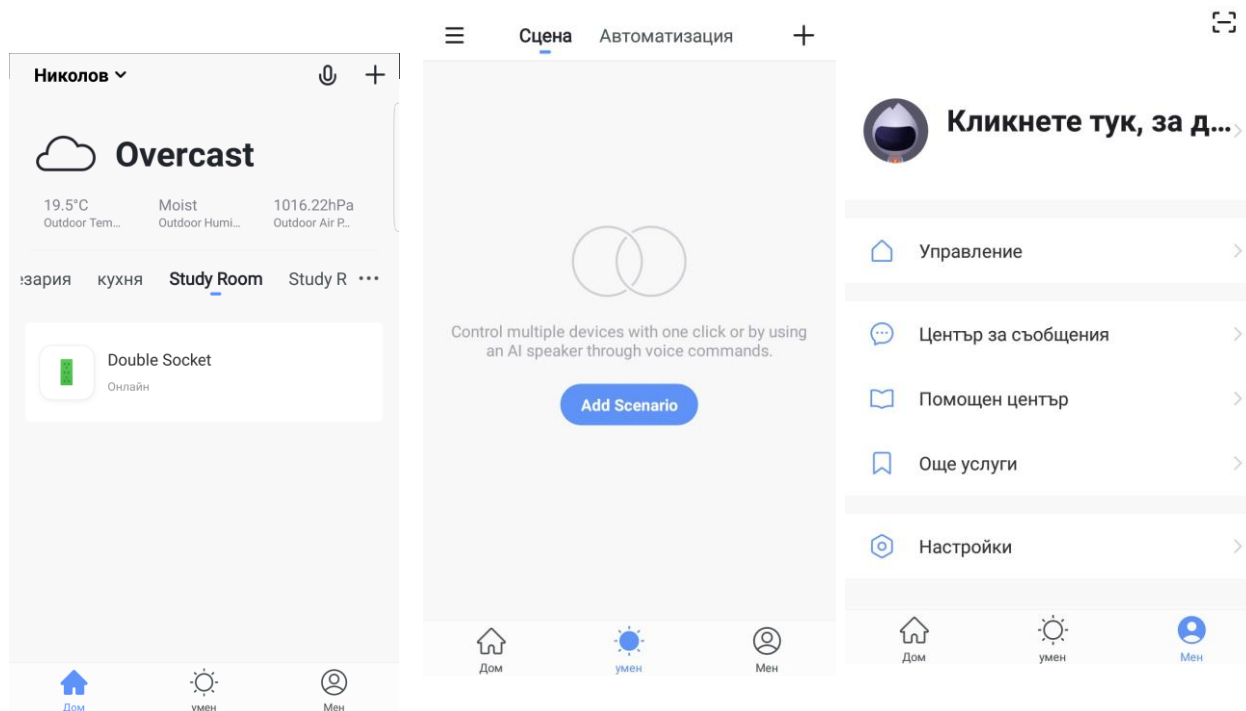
Николов

Overcast

19.5°C
Outdoor Tem...

Moist
Outdoor Humi...

1016.22hPa
Outdoor Air P...

зария кухня Study Room Study R ···

Double Socket
Онлайн

Дом умен Мен

Сцена Автоматизация

Control multiple devices with one click or by using an AI speaker through voice commands.

Add Scenario

Дом умен Мен

Кликнете тук, за д...

Управление

Център за съобщения

Помощен център

Още услуги

Настройки

Дом умен Мен